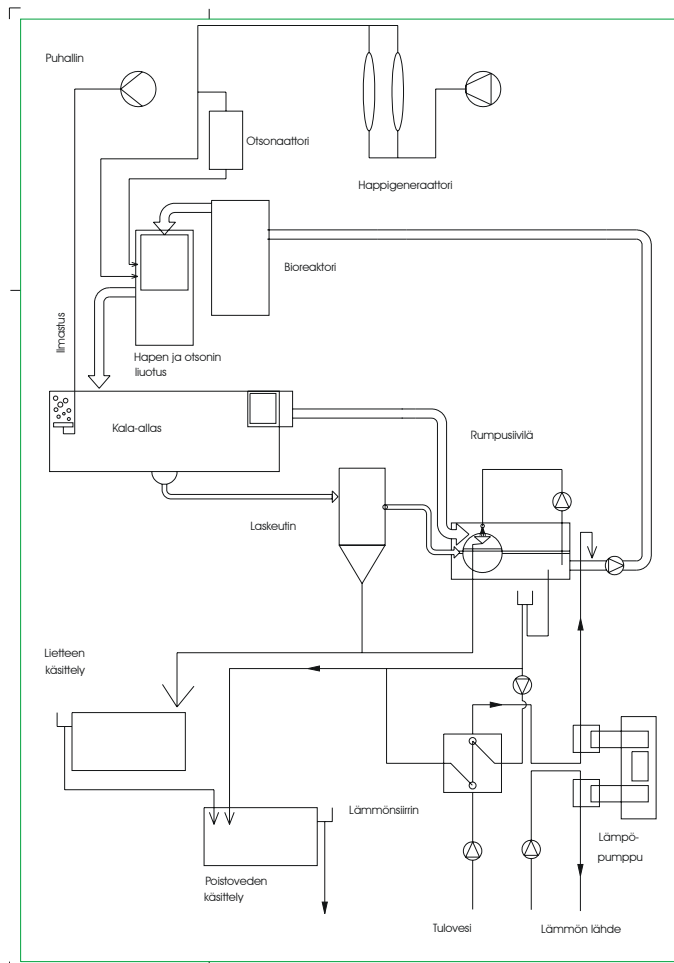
Puhallin

Otsonaattori

Happigeneraattori

Bioreaktori

Ilmastus

Hapen ja otsonin liuotus

Kala-allas

Rumpusiivilä

Laskeutin

Lietteen käsittely

Lämmönsiirrin

Lämpö-pumppu

Poistoveden käsittely

Tulovesi

Lämmön lähde